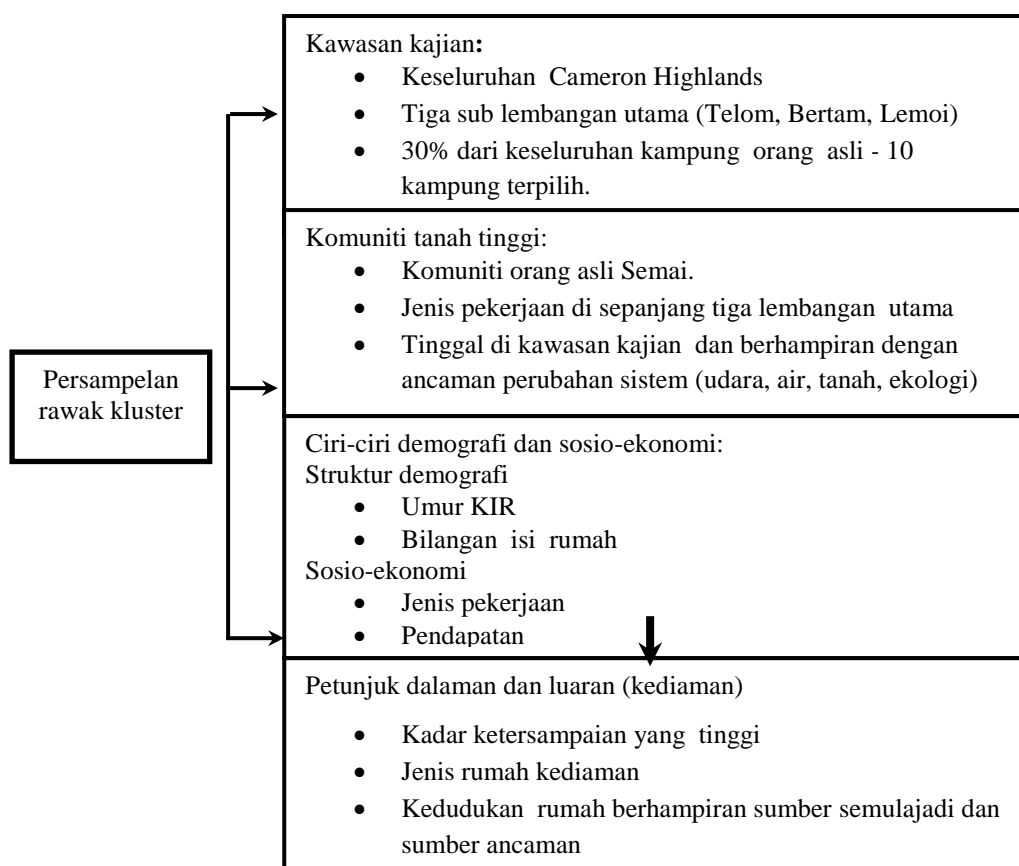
Persampelan rawak kluster

Kawasan kajian:
- Keseluruhan Cameron Highlands
- Tiga sub lembangan utama (Telom, Bertam, Lemoi)
- 30% dari keseluruhan kampung orang asli - 10 kampung terpilih.

Komuniti tanah tinggi:
- Komuniti orang asli Semai.
- Jenis pekerjaan di sepanjang tiga lembangan utama
- Tinggal di kawasan kajian dan berhampiran dengan ancaman perubahan sistem (udara, air, tanah, ekologi)

Ciri-ciri demografi dan sosio-ekonomi:
Struktur demografi
- Umur KIR
- Bilangan isi rumah
Sosio-ekonomi
- Jenis pekerjaan
- Pendapatan

Petunjuk dalaman dan luaran (kediaman)
- Kadar ketersampaian yang tinggi
- Jenis rumah kediaman
- Kedudukan rumah berhampiran sumber semulajadi dan sumber ancaman